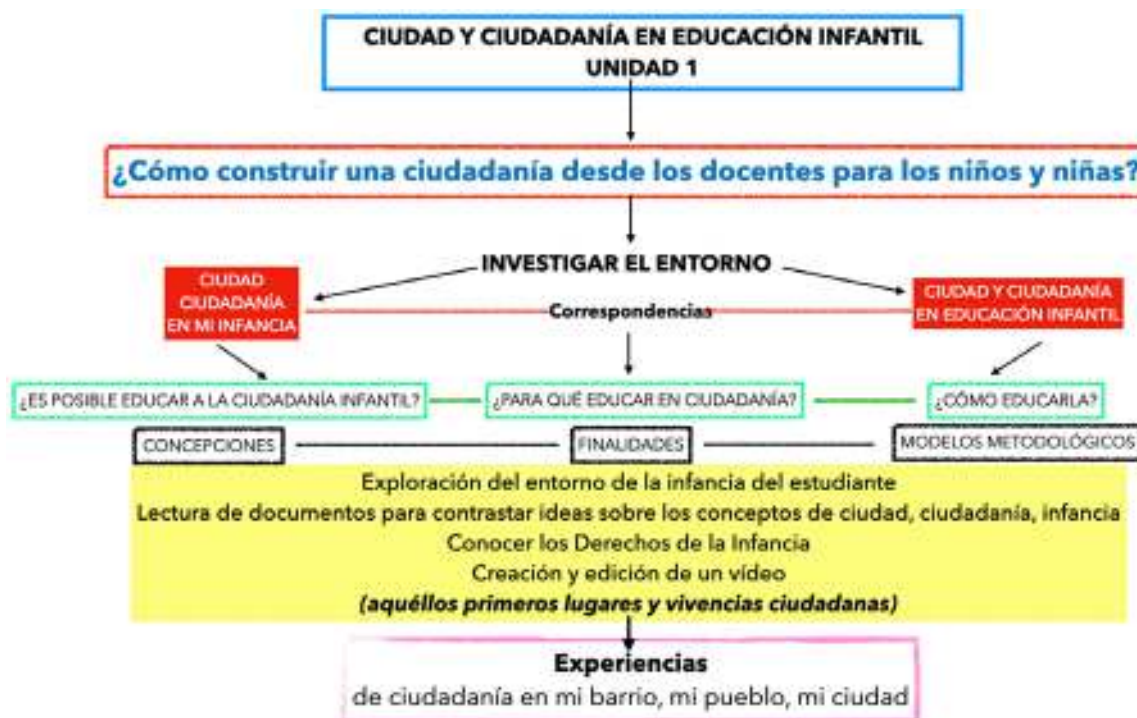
CIUDAD Y CIUDADANÍA EN EDUCACIÓN INFANTIL
UNIDAD 1

¿Cómo construir una ciudadanía desde los docentes para los niños y niñas?

INVESTIGAR EL ENTORNO

CIUDAD CIUDADANÍA EN MI INFANCIA

Correspondencias

CIUDAD Y CIUDADANÍA EN EDUCACIÓN INFANTIL

¿ES POSIBLE EDUCAR A LA CIUDADANÍA INFANTIL?

¿PARA QUÉ EDUCAR EN CIUDADANÍA?

¿CÓMO EDUCARLA?

CONCEPCIONES

FINALIDADES

MODELOS METODOLÓGICOS

Exploración del entorno de la infancia del estudiante
Lectura de documentos para contrastar ideas sobre los conceptos de ciudad, ciudadanía, infancia
Conocer los Derechos de la Infancia
Creación y edición de un vídeo
*(aquéllos primeros lugares y vivencias ciudadanas)*

Experiencias
de ciudadanía en mi barrio, mi pueblo, mi ciudad